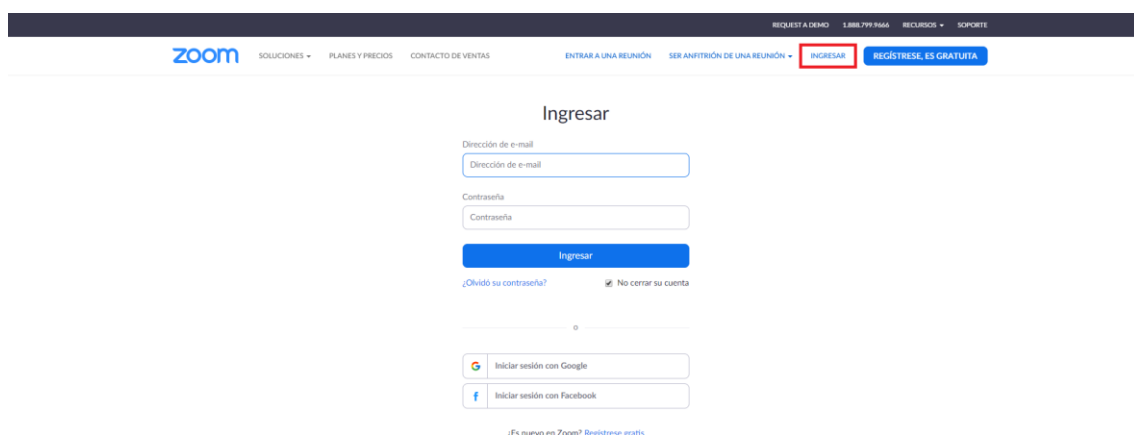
REQUEST A DEMO 1.888.799.9666 RECURSOS ▾ SOPORTE

zoom SOLUCIONES ▾ PLANES Y PRECIOS CONTACTO DE VENTAS ENTRAR A UNA REUNIÓN SER ANFITRIÓN DE UNA REUNIÓN ▾ INGRESAR REGÍSTRESE, ES GRATUITA

Ingresar

Dirección de e-mail

Dirección de e-mail

Contraseña

Contraseña

Ingresar

¿Olvidó su contraseña?

No cerrar su cuenta

o

G Iniciar sesión con Google

f Iniciar sesión con Facebook

¿Es nuevo en Zoom? Regístrese gratis